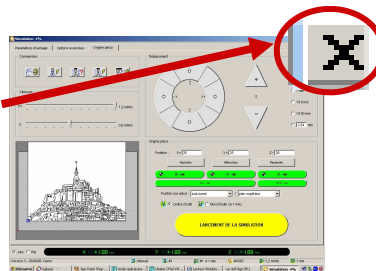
Simulation
Paramètres d'usinage
Options avancées
Origine pièce
Commandes
Déplacement
Vitesse
Origine pièce
Position
Reprendre
Réinitialiser
Reprendre
Position de la pièce
Centrer chariot
LANCEMENT DE LA SIMULATION
X
Y
Z
Démarrer
Simulation